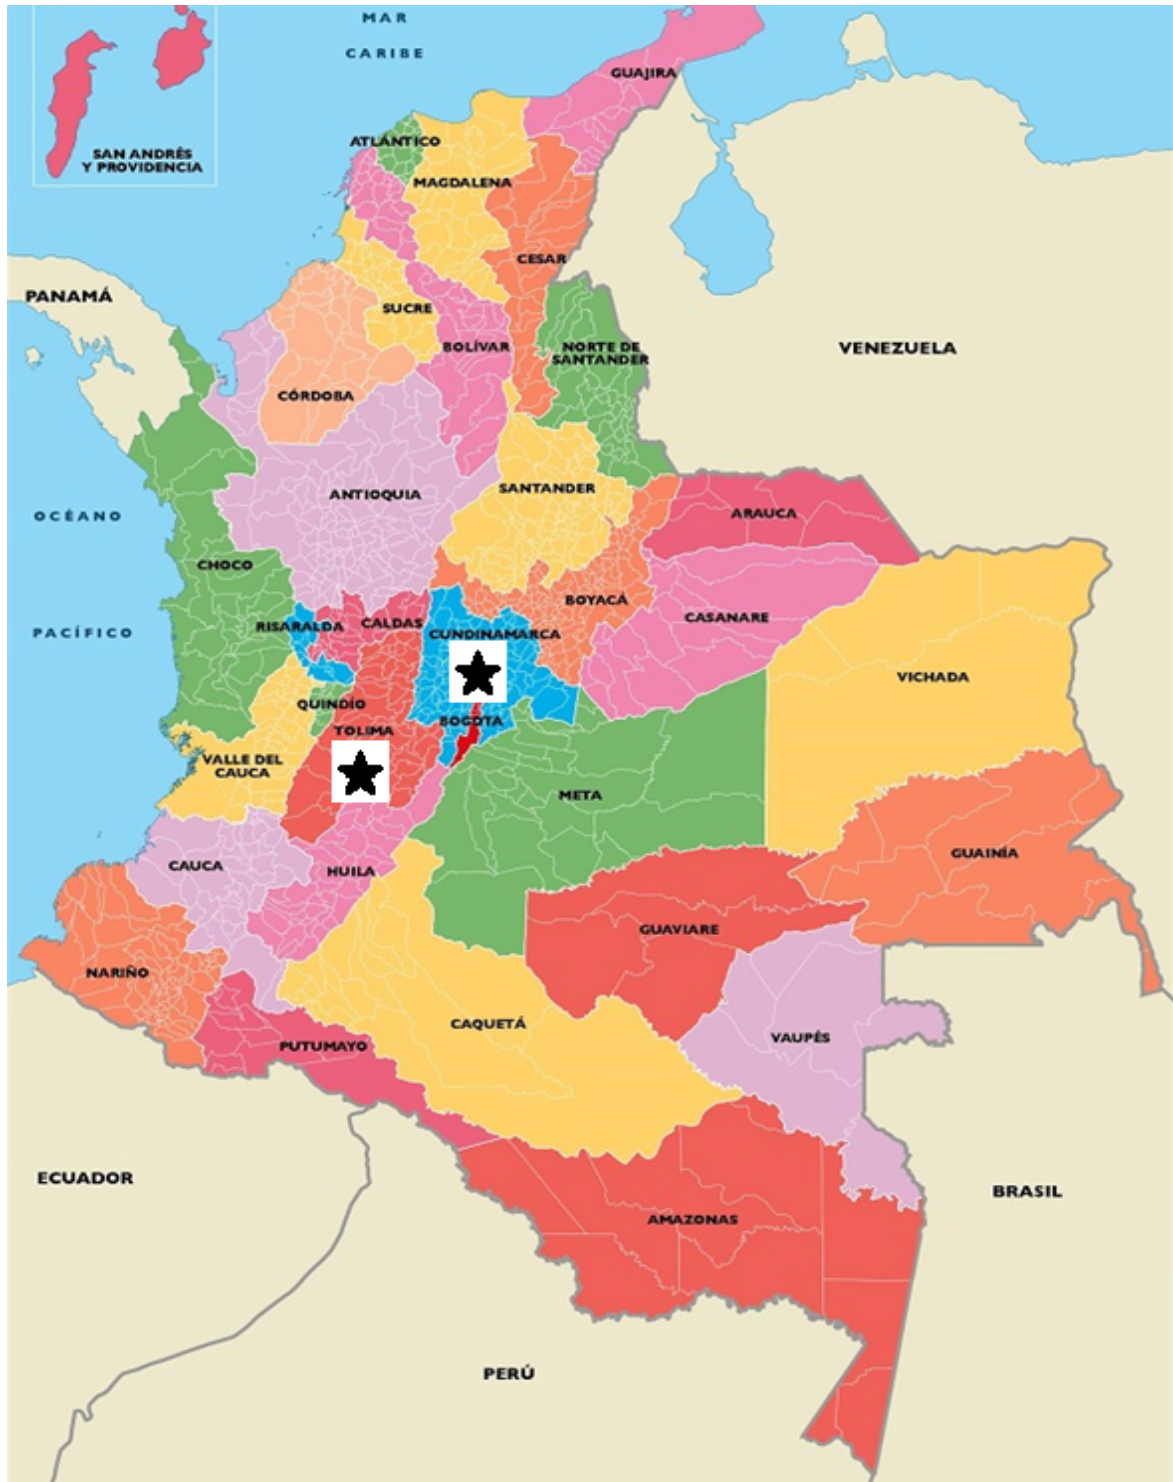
MAR
CARIBE
SAN ANDRÉS
Y PROVIDENCIA
GUAJIRA
ATLÁNTICO
MAGDALENA
CESAR
PANAMÁ
SUCRE
BOLÍVAR
NORTE DE SANTANDER
VENEZUELA
CÓRDOBA
ANTIOQUIA
SANTANDER
OCÉANO
PACÍFICO
ARAUCA
CHOCO
BOYACÁ
CASANARE
RISARALDA
CALDAS
CUNDINAMARCA
VICHADA
QUINDÍO
BOGOTA
TOLIMA
VALLE DEL CAUCA
META
GUAINÍA
CAUCA
HUILA
GUAVIARE
NARIÑO
CAQUETÁ
VAUPÉS
PUTUMAYO
ECUADOR
BRASIL
AMAZONAS
PERÚ